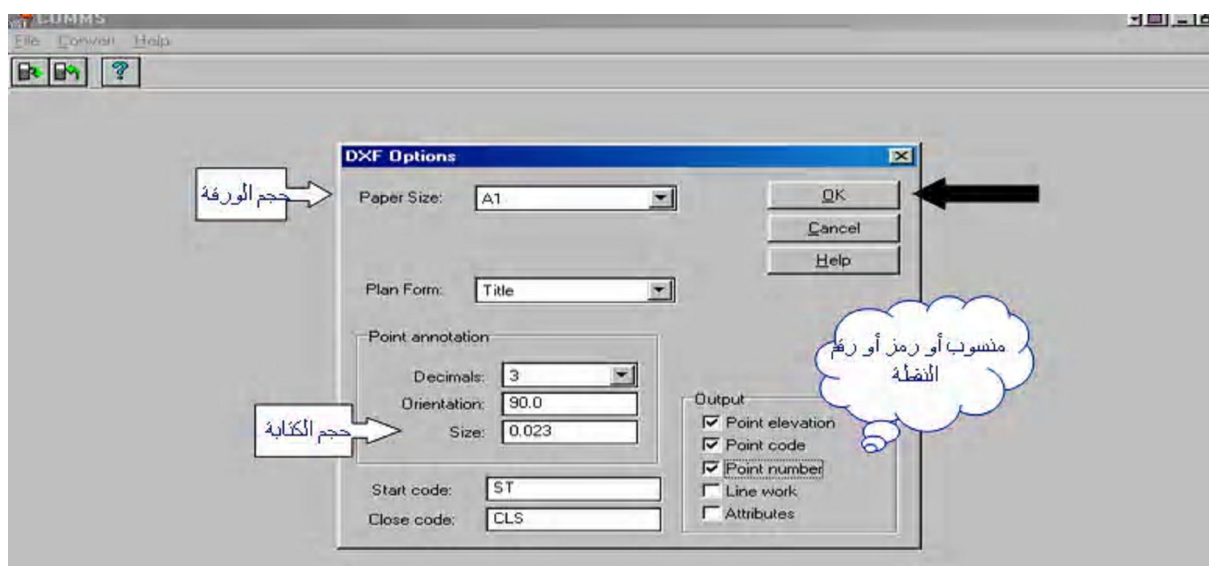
COMMS
File Convert Help

DXF Options

حجم الورقة
Paper Size: A1

OK
Cancel
Help

Plan Form: Title

Point annotation
Decimals: 3
Orientation: 90.0
Size: 0.023

حجم الكتابة

منسوب أو رمز أو رقم النقطة

Output
Point elevation
Point code
Point number
Line work
Attributes

Start code: ST
Close code: CLS